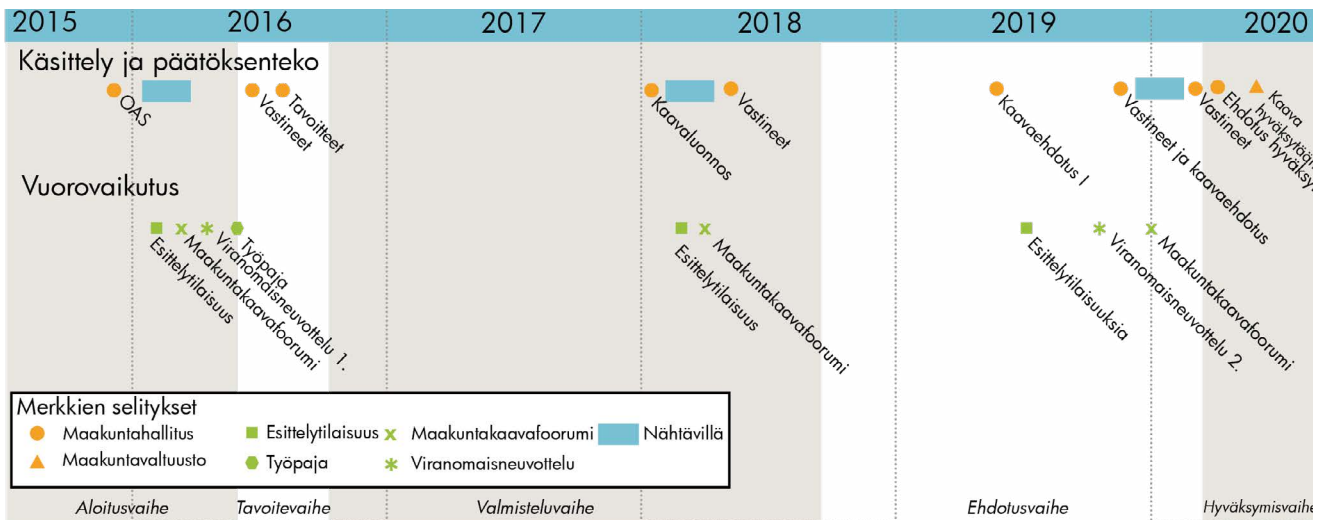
2015 2016 2017 2018 2019 2020

Käsittely ja päätöksenteko

OAS
Vastineet
Tavoitteet
Kaavaluonnos
Vastineet
Kaavaehdotus I
Vastineet ja kaavaehdotus
Vastineet
Ehdotus hyväksyt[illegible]
Kaava hyväksytää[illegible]

Vuorovaikutus

Esittelytilaisuus
Maakuntakaavafoorumi
Viranomaisneuvottelu 1.
Työpaja
Esittelytilaisuus
Maakuntakaavafoorumi
Esittelytilaisuuksia
Viranomaisneuvottelu 2.
Maakuntakaavafoorumi

Merkkien selitykset
Maakuntahallitus
Maakuntavaltuusto
Esittelytilaisuus
Työpaja
Maakuntakaavafoorumi
Viranomaisneuvottelu
Nähtävillä

Aloitusvaihe
Tavoitevaihe
Valmisteluvaihe
Ehdotusvaihe
Hyväksymisvaihe